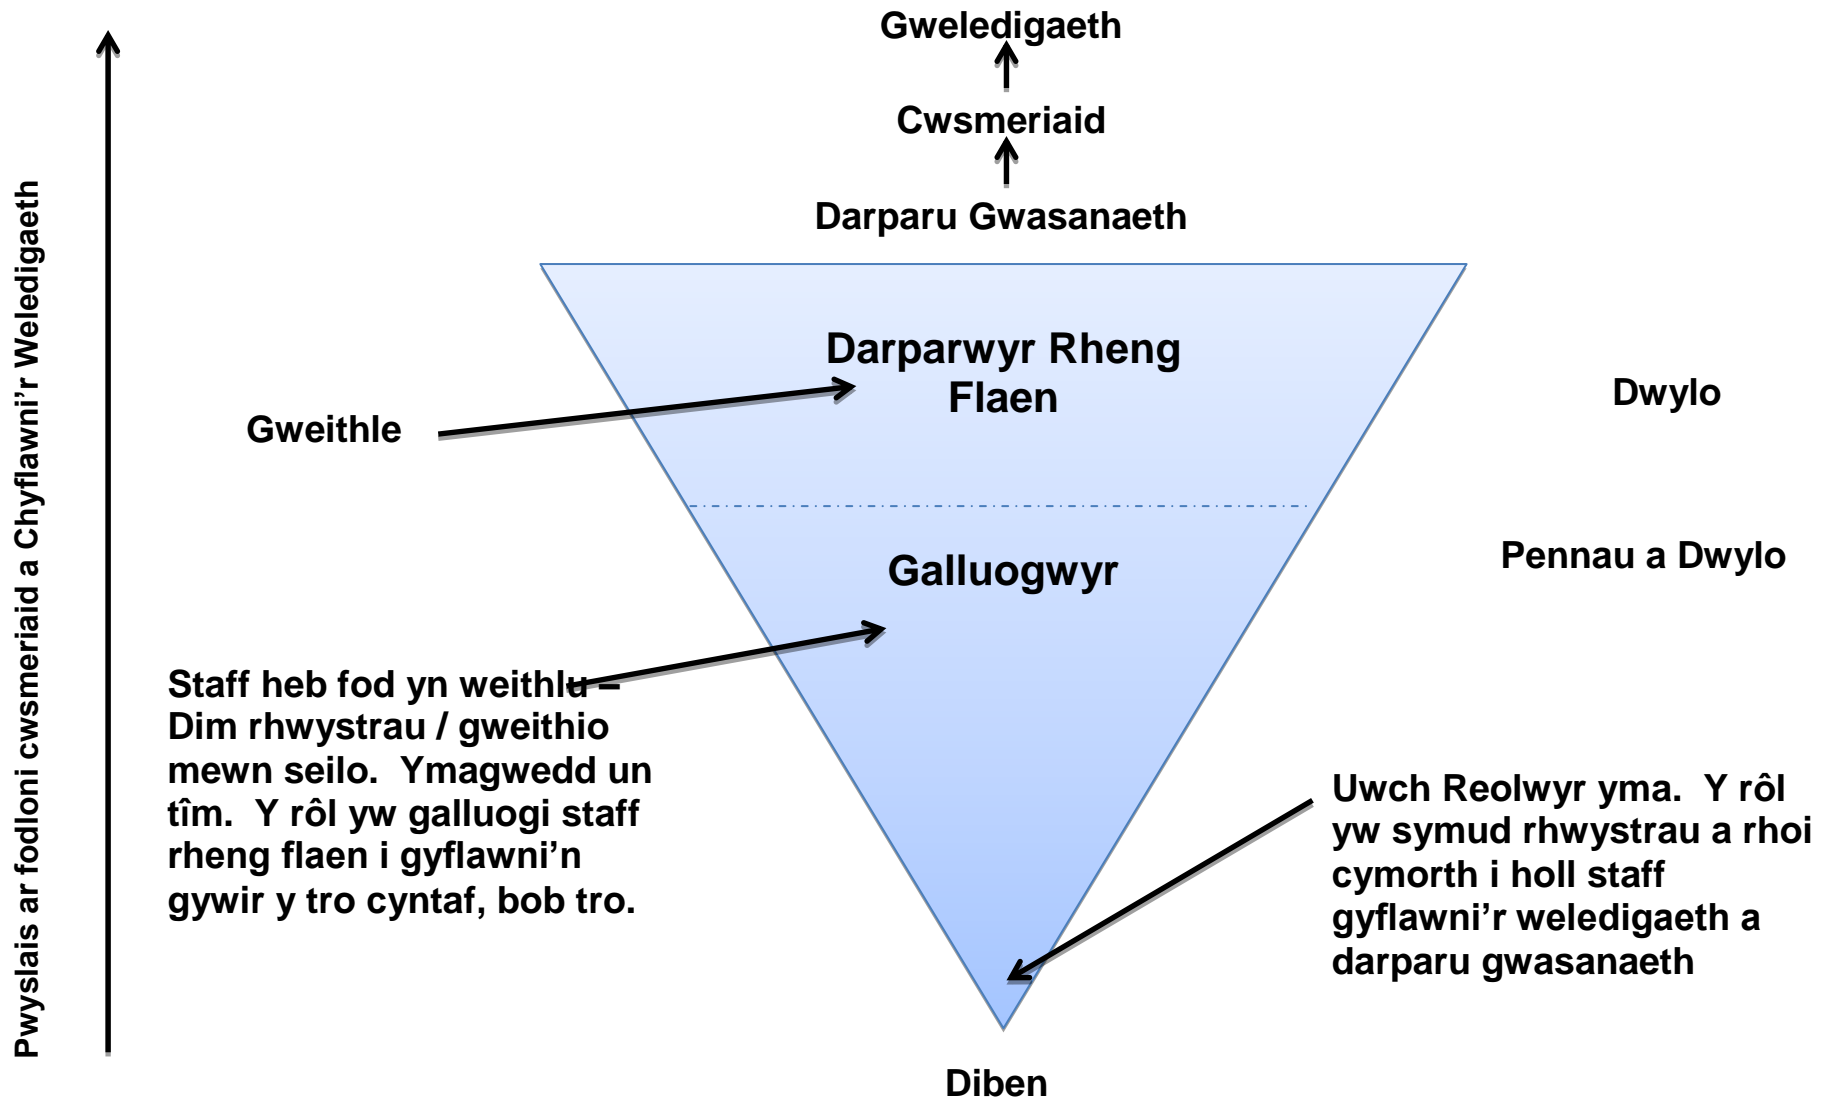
Pwyslais ar fodloni cwsmeriaid a Chyflawni'r Weledigaeth

Gweledigaeth

Cwsmeriaid

Darparu Gwasanaeth

Darparwyr Rheng Flaen

Dwylo

Gweithle

Galluogwyr

Pennau a Dwylo

Staff heb fod yn weithlu – Dim rhwystrau / gweithio mewn seilo. Ymagwedd un tîm. Y rôl yw galluogi staff rheng flaen i gyflawni'n gywir y tro cyntaf, bob tro.

Uwch Reolwyr yma. Y rôl yw symud rhwystrau a rhoi cymorth i holl staff gyflawni'r weledigaeth a darparu gwasanaeth

Diben